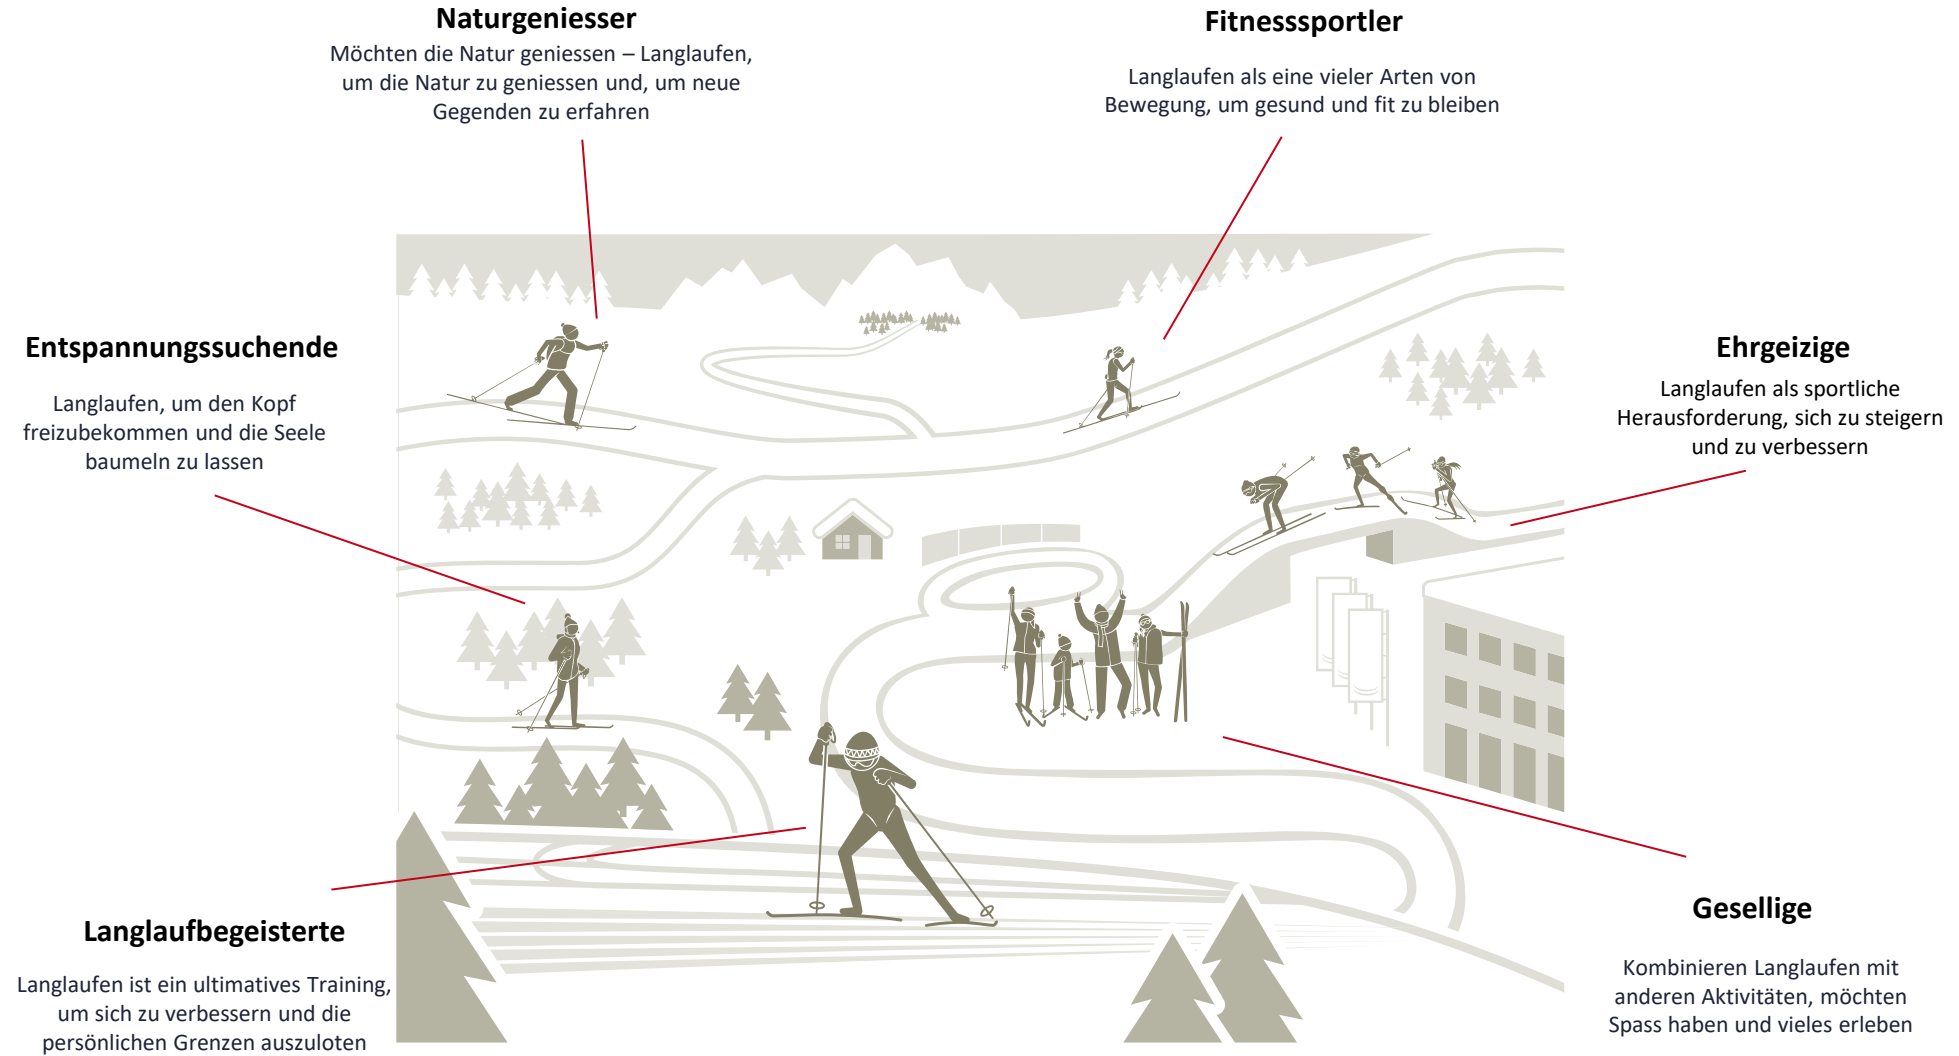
Naturgeniesser
Möchten die Natur geniessen – Langlaufen, um die Natur zu geniessen und, um neue Gegenden zu erfahren

Fitnesssportler
Langlaufen als eine vieler Arten von Bewegung, um gesund und fit zu bleiben

Entspannungssuchende
Langlaufen, um den Kopf freizubekommen und die Seele baumeln zu lassen

Ehrgeizige
Langlaufen als sportliche Herausforderung, sich zu steigern und zu verbessern

Gesellige
Kombinieren Langlaufen mit anderen Aktivitäten, möchten Spass haben und vieles erleben

Langlaufbegeisterte
Langlaufen ist ein ultimatives Training, um sich zu verbessern und die persönlichen Grenzen auszuloten